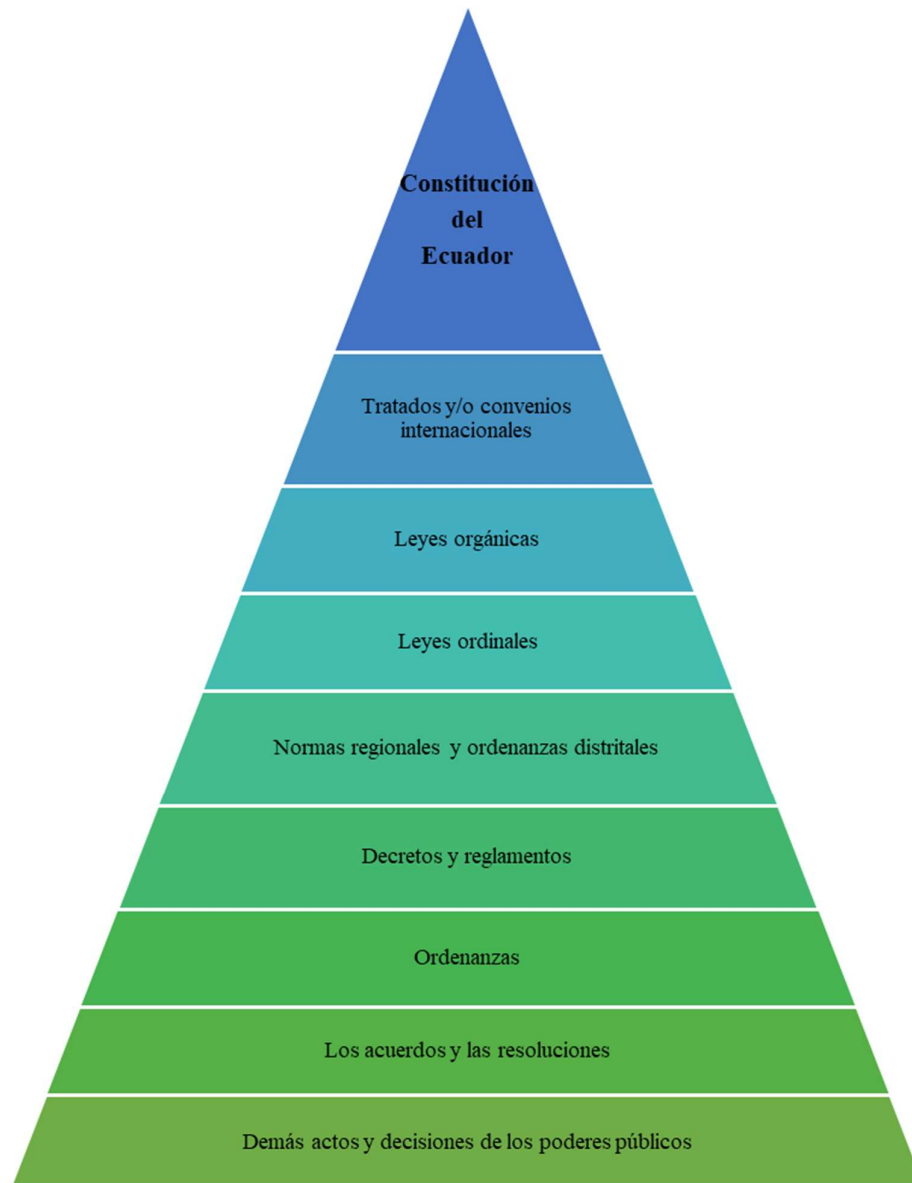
Constitución del Ecuador

Tratados y/o convenios internacionales

Leyes orgánicas

Leyes ordinales

Normas regionales y ordenanzas distritales

Decretos y reglamentos

Ordenanzas

Los acuerdos y las resoluciones

Demás actos y decisiones de los poderes públicos